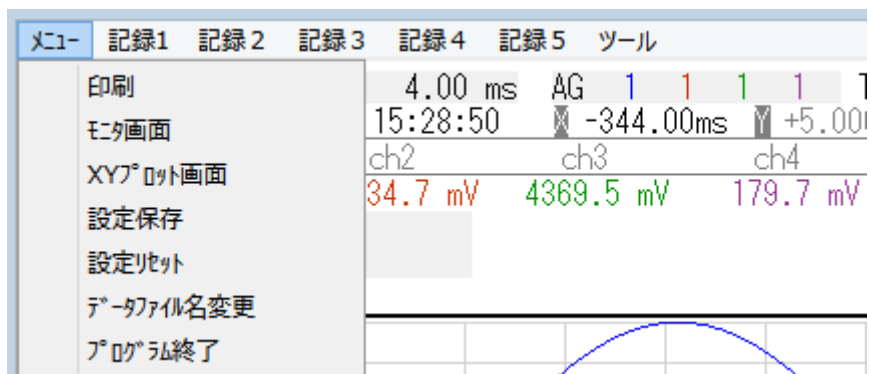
ﾒﾆｭｰ 記録1 記録２ 記録３ 記録４ 記録５ ツール

印刷
ﾓﾆﾀ画面
XYﾌﾟﾛｯﾄ画面
設定保存
設定ﾘｾｯﾄ
ﾃﾞｰﾀﾌｧｲﾙ名変更
ﾌﾟﾛｸﾞﾗﾑ終了

4.00 ms AG 1 1 1 1 T
15:28:50 X -344.00ms Y +5.00
ch2 ch3 ch4
34.7 mV 4369.5 mV 179.7 mV